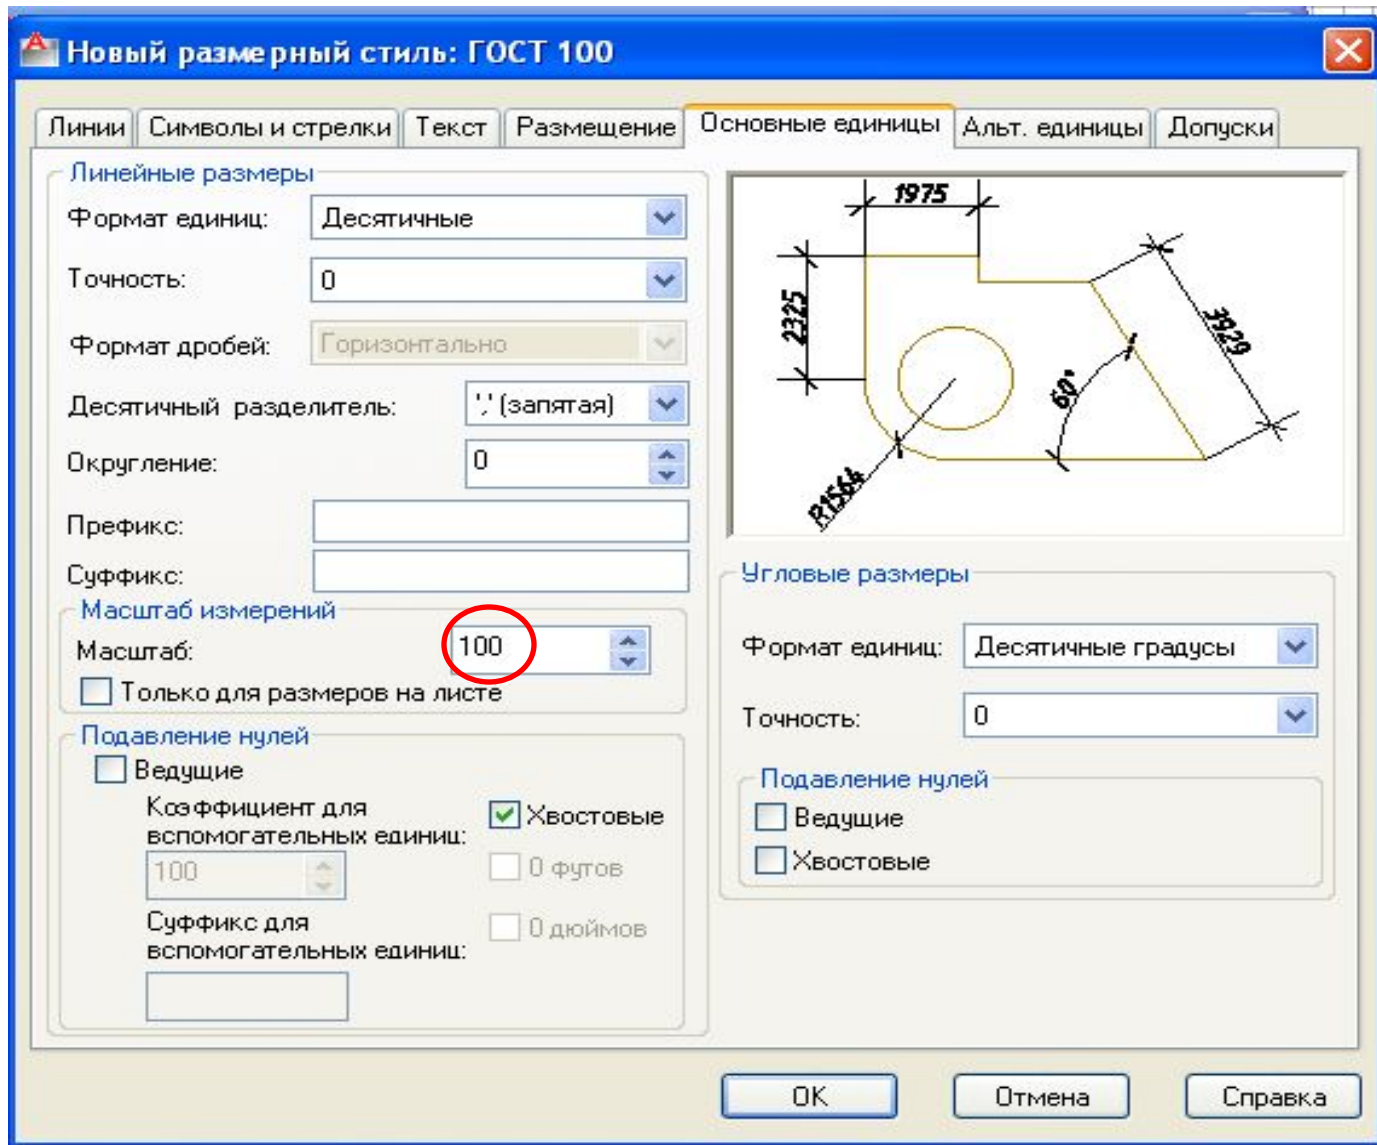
Новый размерный стиль: ГОСТ 100

Линии | Символы и стрелки | Текст | Размещение | Основные единицы | Альт. единицы | Допуски

Линейные размеры

Формат единиц: Десятичные

Точность: 0

Формат дробей: Горизонтально

Десятичный разделитель: ',' (запятая)

Округление: 0

Префикс:

Суффикс:

Масштаб измерений

Масштаб: 100

Только для размеров на листе

Подавление нулей

Ведущие

Коэффициент для вспомогательных единиц:

100

Суффикс для вспомогательных единиц:

Хвостовые

0 футов

0 дюймов

1975

2325

2929

60°

R1564

Угловые размеры

Формат единиц: Десятичные градусы

Точность: 0

Подавление нулей

Ведущие

Хвостовые

OK | Отмена | Справка